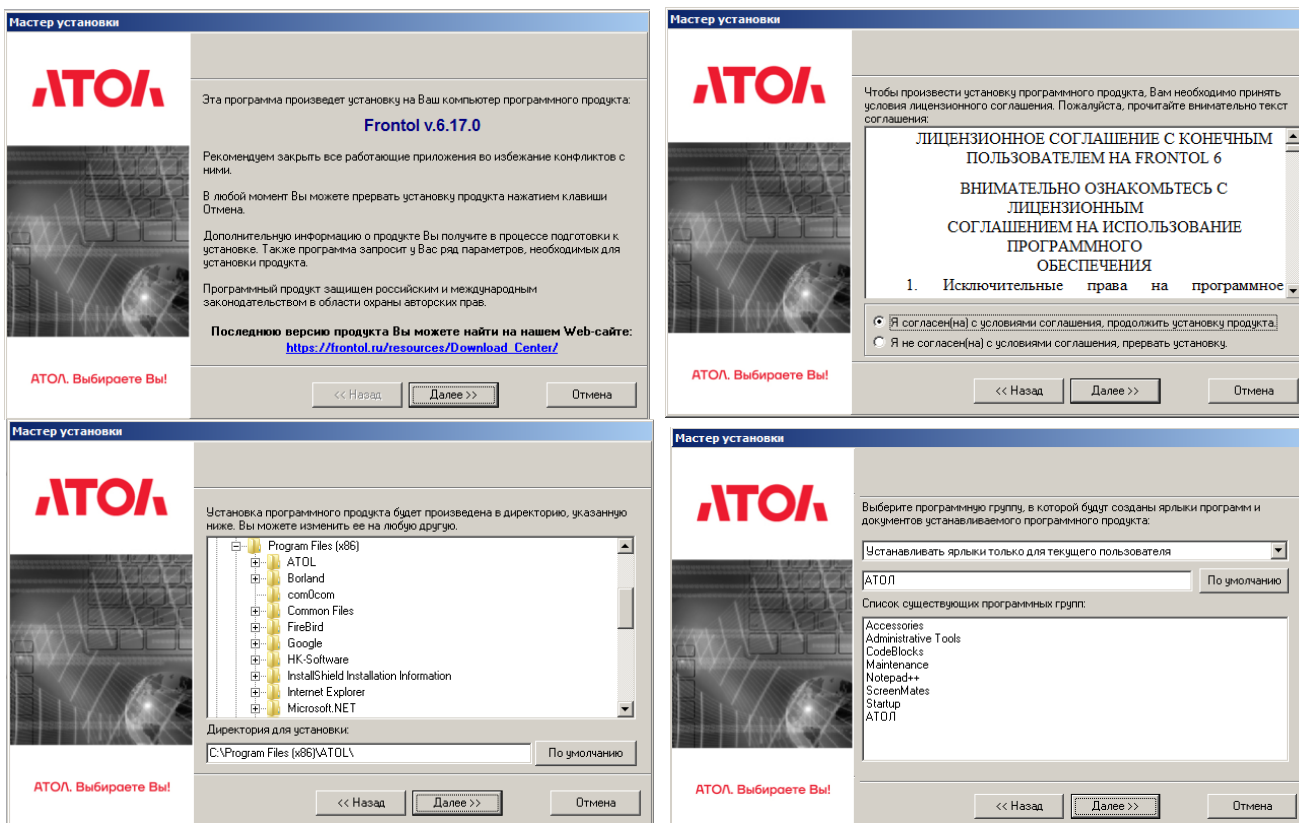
Мастер установки

АТОЛ

Эта программа произведет установку на Ваш компьютер программного продукта:

Frontol v.6.17.0

Рекомендуем закрыть все работающие приложения во избежание конфликтов с ними.

В любой момент Вы можете прервать установку продукта нажатием клавиши Отмена.

Дополнительную информацию о продукте Вы получите в процессе подготовки к установке. Также программа запросит у Вас ряд параметров, необходимых для установки продукта.

Программный продукт защищен российским и международным законодательством в области охраны авторских прав.

Последнюю версию продукта Вы можете найти на нашем Web-сайте:
https://frontol.ru/resources/Download_Center/

АТОЛ. Выбираете Вы!

<< Назад | Далее >> | Отмена

Мастер установки

АТОЛ

Чтобы произвести установку программного продукта, Вам необходимо принять условия лицензионного соглашения. Пожалуйста, прочитайте внимательно текст соглашения:

ЛИЦЕНЗИОННОЕ СОГЛАШЕНИЕ С КОНЕЧНЫМ ПОЛЬЗОВАТЕЛЕМ НА FRONTOL 6

ВНИМАТЕЛЬНО ОЗНАКОМЬТЕСЬ С ЛИЦЕНЗИОННЫМ СОГЛАШЕНИЕМ НА ИСПОЛЬЗОВАНИЕ ПРОГРАММНОГО ОБЕСПЕЧЕНИЯ

1. Исключительные права на программное

Я согласен(на) с условиями соглашения, продолжить установку продукта.
Я не согласен(на) с условиями соглашения, прервать установку.

АТОЛ. Выбираете Вы!

<< Назад | Далее >> | Отмена

Мастер установки

АТОЛ

Установка программного продукта будет произведена в директорию, указанную ниже. Вы можете изменить ее на любую другую.

Program Files (x86)
ATOL
Borland
com0com
Common Files
FireBird
Google
HK-Software
InstallShield Installation Information
Internet Explorer
Microsoft.NET

Директория для установки:
C:\Program Files (x86)\ATOL\
По умолчанию

АТОЛ. Выбираете Вы!

<< Назад | Далее >> | Отмена

Мастер установки

АТОЛ

Выберите программную группу, в которой будут созданы ярлыки программ и документов устанавливаемого программного продукта:

Устанавливать ярлыки только для текущего пользователя

АТОЛ
По умолчанию

Список существующих программных групп:

Accessories
Administrative Tools
CodeBlocks
Maintenance
Notepad++
ScreenMates
Startup
АТОЛ

АТОЛ. Выбираете Вы!

<< Назад | Далее >> | Отмена